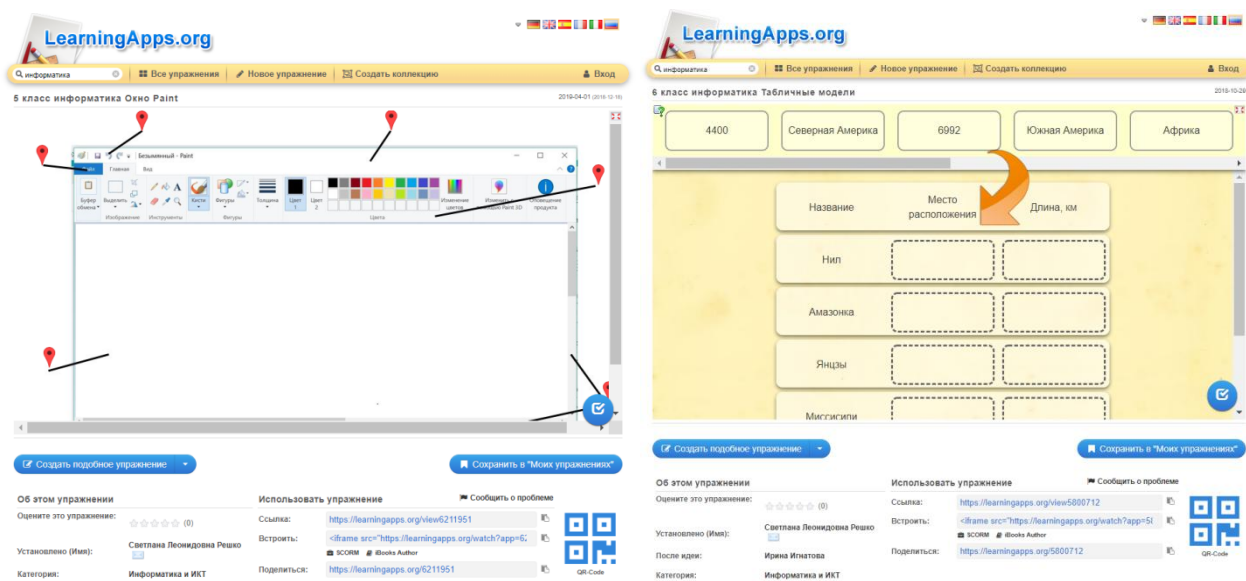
LearningApps.org

информатика | Все упражнения | Новое упражнение | Создать коллекцию | Вход

5 класс информатика Окно Paint

2019-04-01 (2019-10-16)

Безымянный - Paint

Файл Главная Вид

Буфер обмена Выделить Изображение Инструменты Кисти Фигуры Толщина Цвет 1 Цвет 2 Цвета Изменение цветов Изменить с помощью Paint 3D Оповещение продукта

Создать подобное упражнение

Сохранить в "Моих упражнениях"

Об этом упражнении

Оцените это упражнение: (0)

Установлено (Имя): Светлана Леонидовна Решко

Категория: Информатика и ИКТ

Использовать упражнение

Сообщить о проблеме

Ссылка: https://learningapps.org/view6211951

Встроить: <iframe src="https://learningapps.org/watch?app=62

SCORM iBooks Author

Поделиться: https://learningapps.org/6211951

QR-Code

LearningApps.org

информатика | Все упражнения | Новое упражнение | Создать коллекцию | Вход

6 класс информатика Табличные модели

2018-10-28

| 4400 | Северная Америка | 6992 | Южная Америка | Африка |
|---|---|---|---|---|

| Название | Место расположения | Длина, км |
|---|---|---|
| Нил | | |
| Амазонка | | |
| Янцзы | | |
| Миссисипи | | |

Создать подобное упражнение

Сохранить в "Моих упражнениях"

Об этом упражнении

Оцените это упражнение: (0)

Установлено (Имя): Светлана Леонидовна Решко

После идеи: Ирина Игнатова

Категория: Информатика и ИКТ

Использовать упражнение

Сообщить о проблеме

Ссылка: https://learningapps.org/view5800712

Встроить: <iframe src="https://learningapps.org/watch?app=58

SCORM iBooks Author

Поделиться: https://learningapps.org/5800712

QR-Code